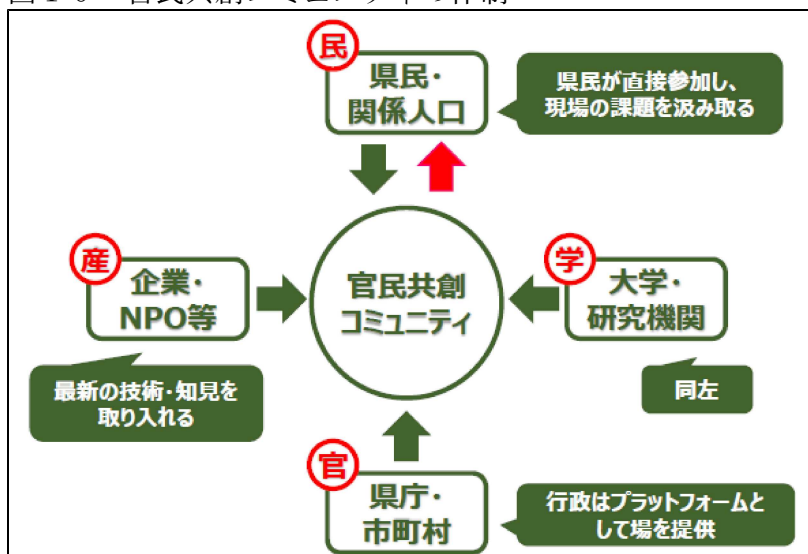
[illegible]

民
県民・
関係人口

県民が直接参加し、
現場の課題を汲み取る

産
企業・
NPO等

官民共創
コミュニティ

学
大学・
研究機関

最新の技術・知見を
取り入れる

同左

官
県庁・
市町村

行政はプラットフォームと
して場を提供